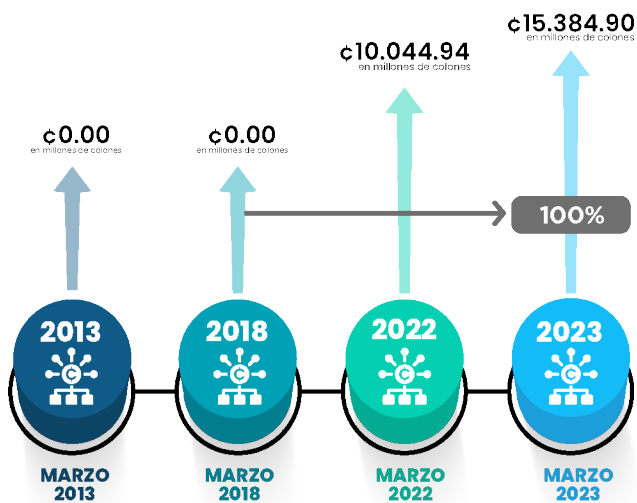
₵15.384.90
en millones de colones

₵10.044.94
en millones de colones

₵0.00
en millones de colones

₵0.00
en millones de colones

100%

2013

2018

2022

2023

MARZO 2013

MARZO 2018

MARZO 2022

MARZO 2023